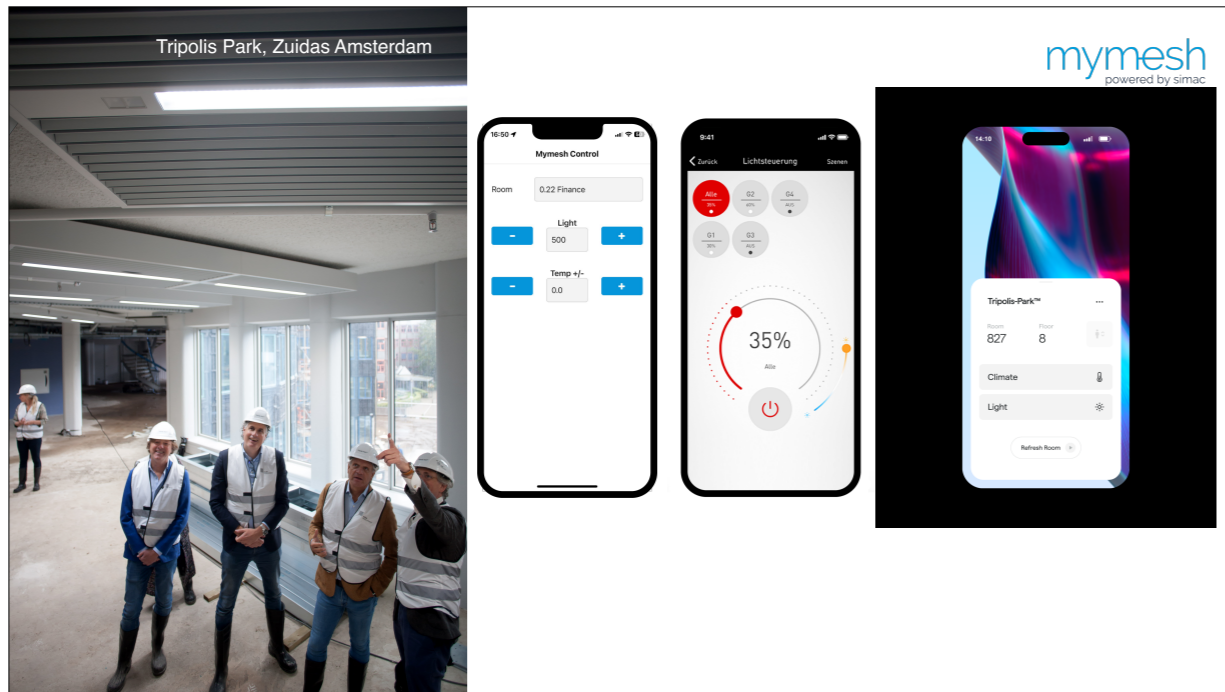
Tripolis Park, Zuidas Amsterdam

mymesh
powered by simac

16:50

Mymesh Control

Room 0.22 Finance

Light
- 500 +

Temp +/-
- 0.0 +

9:41

Zurück Lichtsteuerung Szenen

Alle 35%
G2 45%
G4 AUS
G1 35%
G3 AUS

35%
Alle

14:10

Tripolis-Park™

Room 827
Floor 8

Climate

Light

Refresh Room